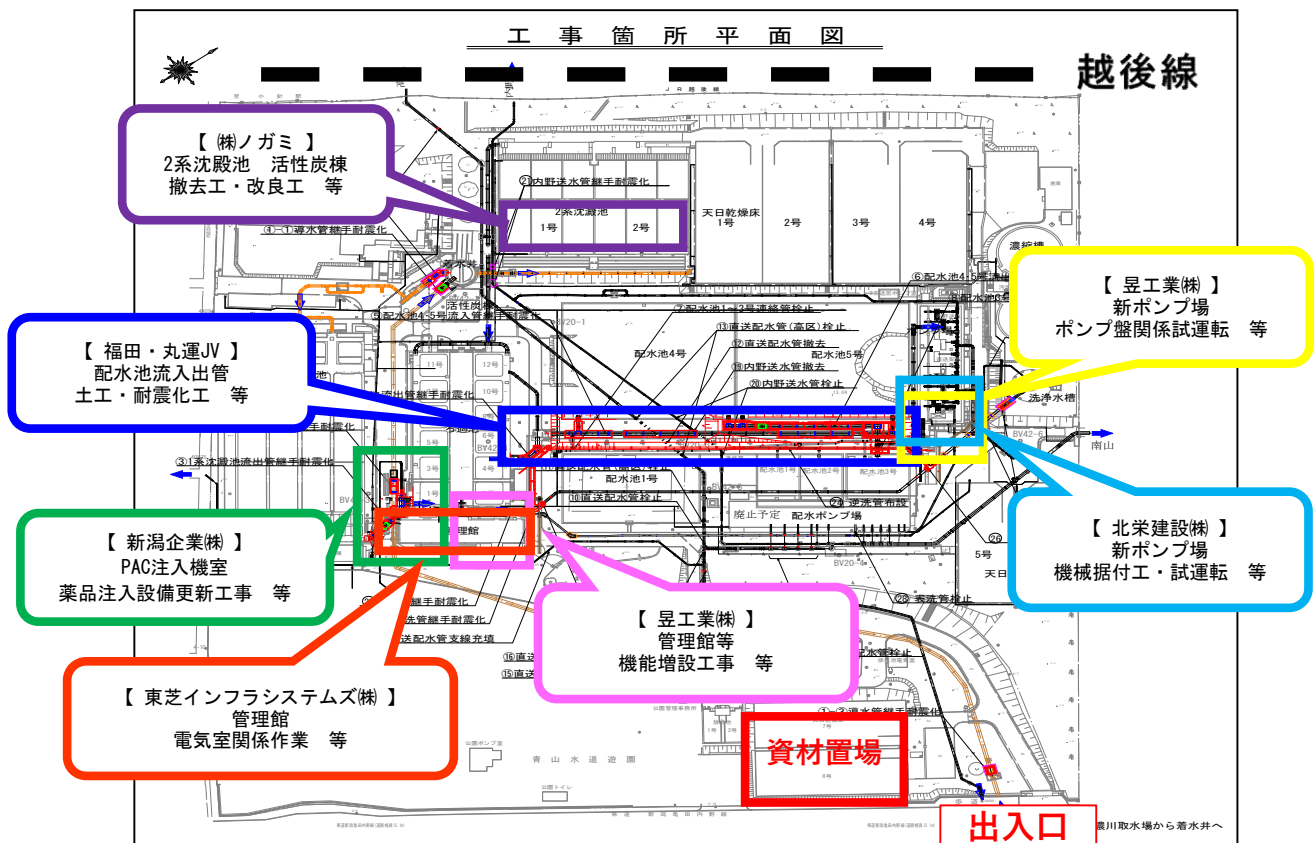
工 事 箇 所 平 面 図

越後線

【 ㈱ノガミ 】
2系沈殿池 活性炭棟
撤去工・改良工 等

②内野送水管継手耐震化

2系沈澱池
1号 2号

天日乾燥床
1号 2号 3号 4号

濃縮槽

④-①導水管継手耐震化

活性炭

⑤配水池4・5号流入管継手耐震化

⑥配水池4・5号

【 昱工業㈱ 】
新ポンプ場
ポンプ盤関係試運転 等

⑦配水池1・2号連絡管栓止

⑬直送配水管（高区）栓止

⑰直送配水管撤去

⑲内野送水管撤去

⑳内野送水管栓止

配水池4号

配水池5号

【 福田・丸運JV 】
配水池流入出管
土工・耐震化工 等

11号 12号 10号 9号

洗浄水槽

BV42-6

南山

③1系沈澱池流出管継手耐震化

配水池1号

⑩直送配水管栓止

配水池1号 配水池2号 配水池3号

㉔逆洗管布設

廃止予定

配水ポンプ場

理館

【 新潟企業㈱ 】
PAC注入機室
薬品注入設備更新工事 等

【 北栄建設㈱ 】
新ポンプ場
機械据付工・試運転 等

5号

天日

【 昱工業㈱ 】
管理館等
機能増設工事 等

継手耐震化

送水管継手耐震化

送配水管支線充填

⑯直送

⑮直送

【 東芝インフラシステムズ㈱ 】
管理館
電気室関係作業 等

導水管継手耐震化

資材置場

青 山 水 道 遊 園

出入口

農川取水場から着水井へ